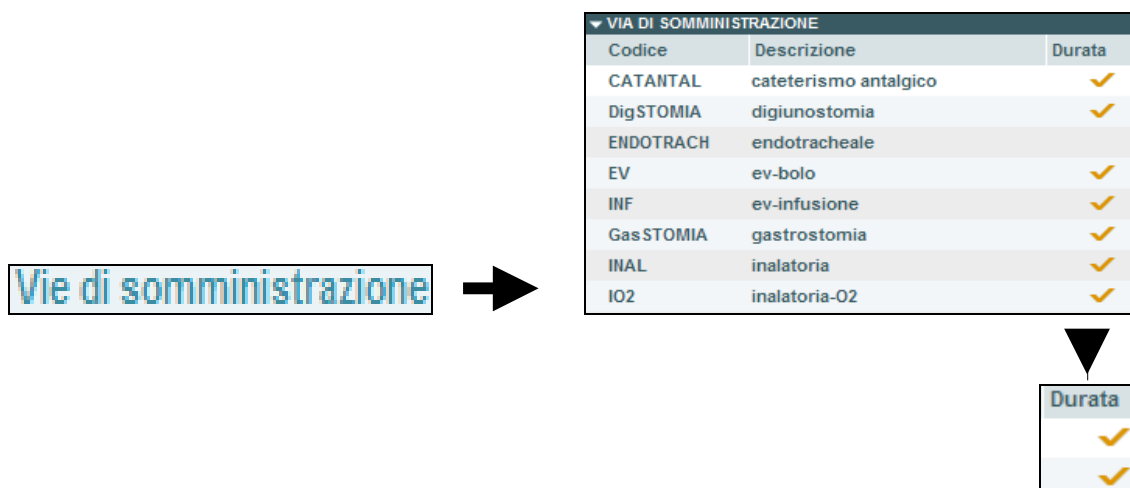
Vie di somministrazione

VIA DI SOMMINISTRAZIONE

| Codice | Descrizione | Durata |
|---|---|---|
| CATANTAL | cateterismo antalgico | ✓ |
| DigSTOMIA | digiunostomia | ✓ |
| ENDOTRACH | endotracheale | |
| EV | ev-bolo | ✓ |
| INF | ev-infusione | ✓ |
| GasSTOMIA | gastrostomia | ✓ |
| INAL | inalatoria | ✓ |
| IO2 | inalatoria-O2 | ✓ |

| Durata |
|---|
| ✓ |
| ✓ |